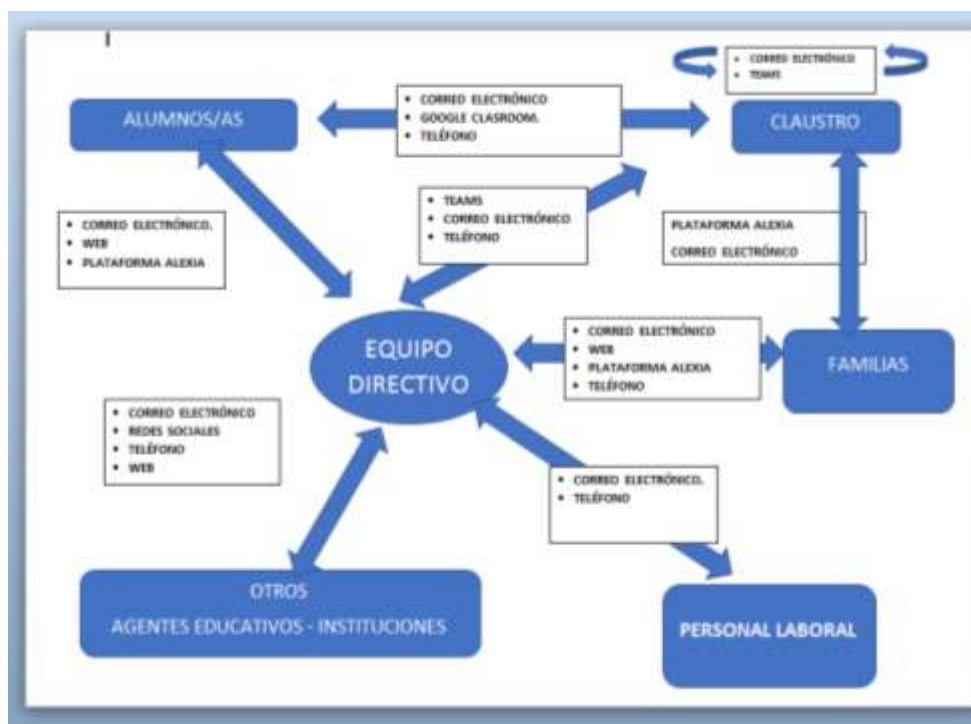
• CORREO ELECTRÓNICO
• TEAMS

ALUMNOS/AS

• CORREO ELECTRÓNICO
• GOOGLE CLASROOM.
• TELÉFONO

CLAUSTRO

• TEAMS
• CORREO ELECTRÓNICO
• TELÉFONO

• CORREO ELECTRÓNICO.
• WEB
• PLATAFORMA ALEXIA

PLATAFORMA ALEXIA
CORREO ELECTRÓNICO

EQUIPO DIRECTIVO

• CORREO ELECTRÓNICO
• WEB
• PLATAFORMA ALEXIA
• TELÉFONO

FAMILIAS

• CORREO ELECTRÓNICO
• REDES SOCIALES
• TELÉFONO
• WEB

• CORREO ELECTRÓNICO.
• TELÉFONO

OTROS
AGENTES EDUCATIVOS - INSTITUCIONES

PERSONAL LABORAL